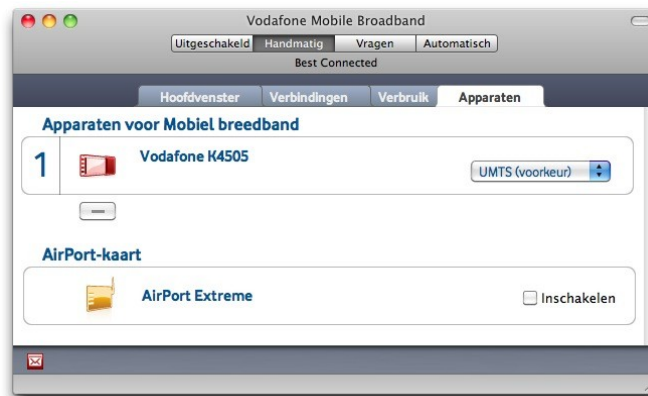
Vodafone Mobile Broadband
Uitgeschakeld Handmatig Vragen Automatisch
Best Connected
Hoofdvenster Verbindingen Verbruik Apparaten
Apparaten voor Mobiel breedband
1 Vodafone K4505
UMTS (voorkeur)
—
AirPort-kaart
AirPort Extreme
Inschakelen